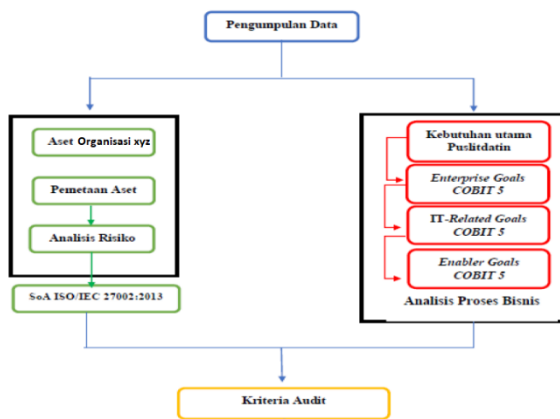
Pengumpulan Data

Aset Organisasi xyz

Pemetaan Aset

Analisis Risiko

SoA ISO/IEC 27002:2013

Kebutuhan utama Puslitdatin

Enterprise Goals COBIT 5

IT-Related Goals COBIT 5

Enabler Goals COBIT 5

Analisis Proses Bisnis

Kriteria Audit